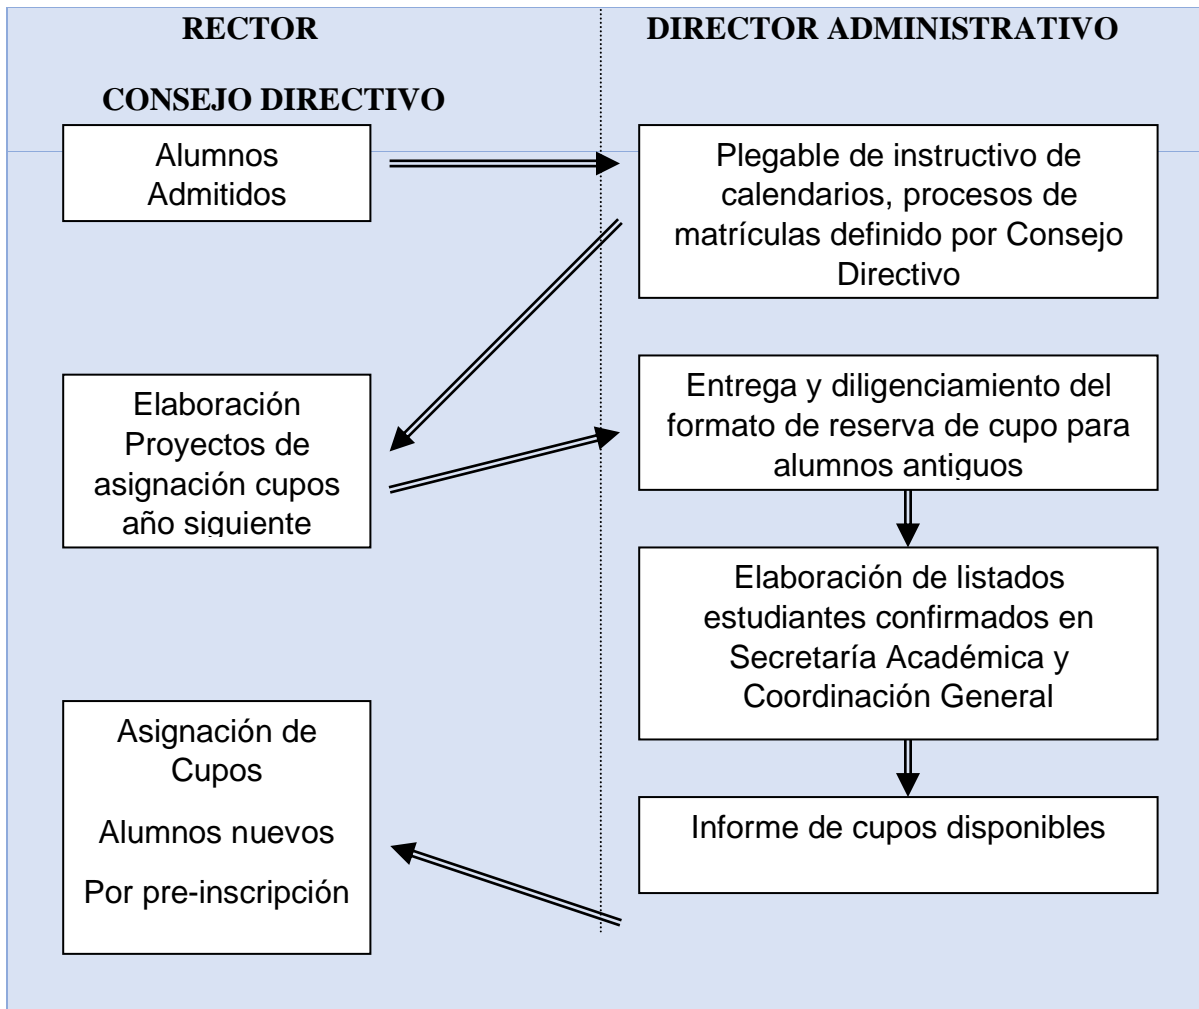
RECTOR

CONSEJO DIRECTIVO

DIRECTOR ADMINISTRATIVO

Alumnos Admitidos

Plegable de instructivo de calendarios, procesos de matrículas definido por Consejo Directivo

Elaboración Proyectos de asignación cupos año siguiente

Entrega y diligenciamiento del formato de reserva de cupo para alumnos antiguos

Elaboración de listados estudiantes confirmados en Secretaría Académica y Coordinación General

Asignación de Cupos

Alumnos nuevos

Por pre-inscripción

Informe de cupos disponibles